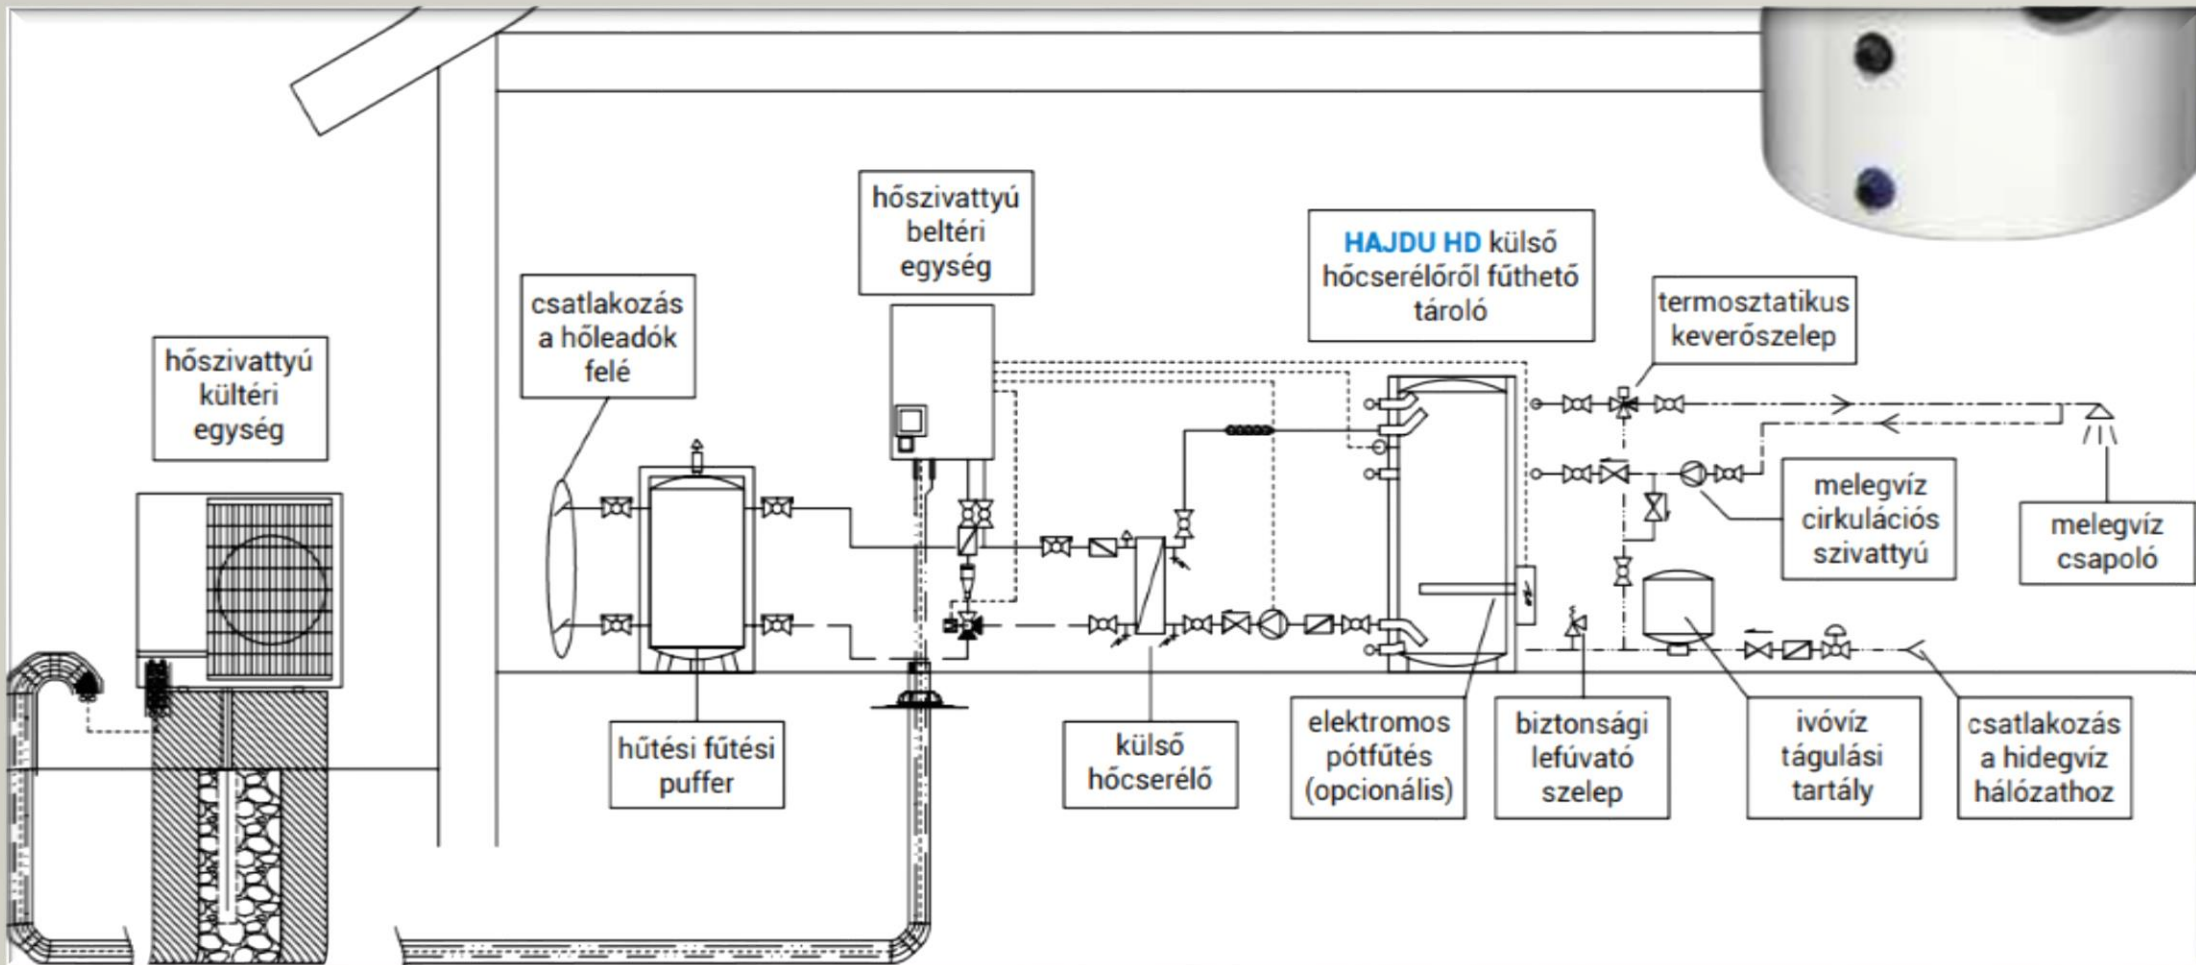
hőszivattyú kültéri egység

csatlakozás a hőleadók felé

hőszivattyú beltéri egység

HAJDU HD külső hőcserélőről fűthető tároló

termosztatikus keverőszelep

melegvíz cirkulációs szivattyú

melegvíz csapoló

hűtési fűtési puffer

külső hőcserélő

elektromos pótfűtés (opcionális)

biztonsági lefúvató szelep

ivóvíz tágulási tartály

csatlakozás a hidegvíz hálózathoz